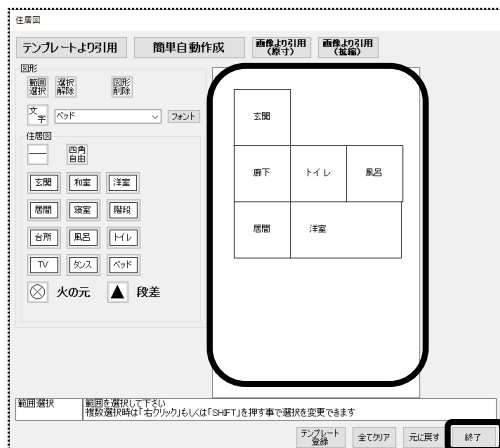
住居図

テンプレートより引用

簡単自動作成

画像より引用（縮寸）

画像より引用（拡縮）

図形

範囲選択

選択解除

図形削除

文字

ベッド

フォント

住居図

四角自由

玄関

和室

洋室

居間

寝室

階段

台所

風呂

トイレ

TV

タンス

ベッド

火の元

段差

玄関

廊下

トイレ

風呂

居間

洋室

範囲選択

範囲を選択して下さい
複数選択時は「右クリック」もしくは「SHIFT」を押す事で選択を変更できます

テンプレート登録

全てクリア

元に戻す

終了